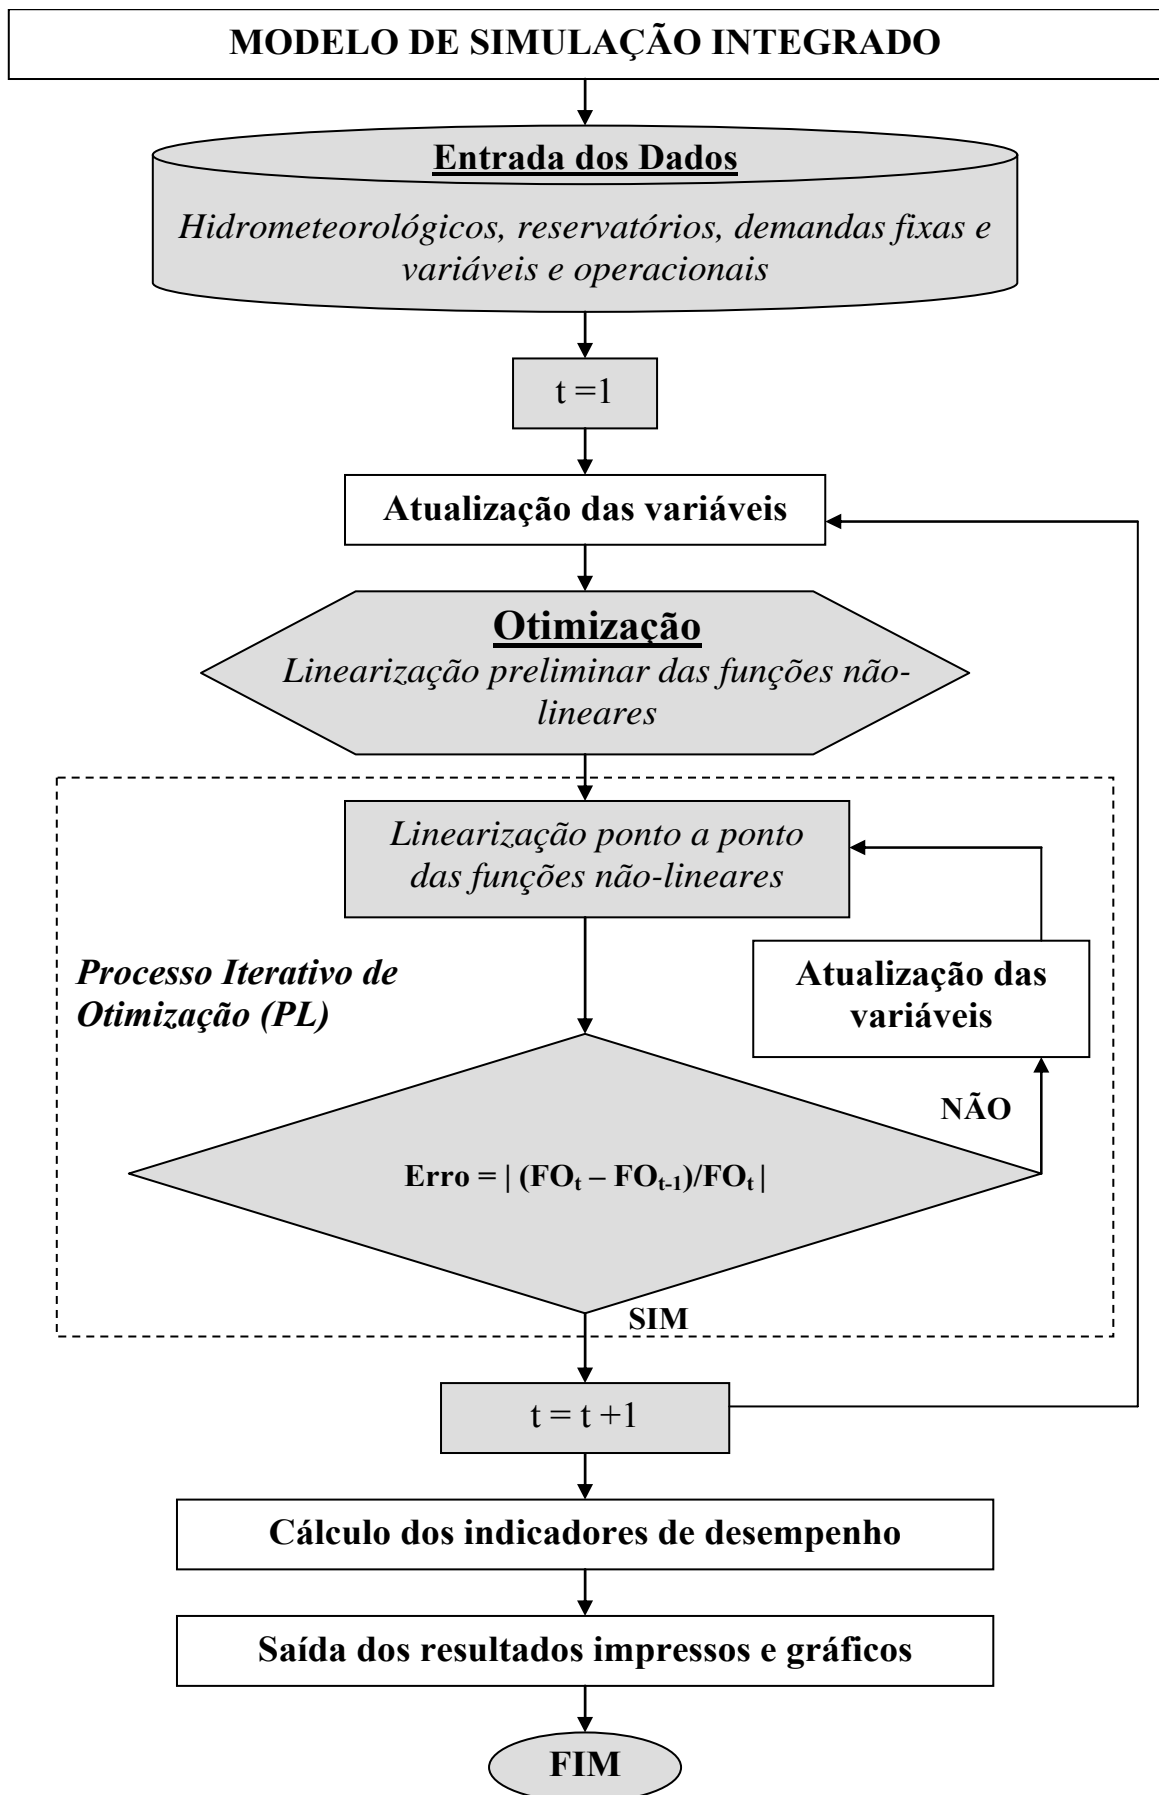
MODELO DE SIMULAÇÃO INTEGRADO

Entrada dos Dados

Hidrometeorológicos, reservatórios, demandas fixas e variáveis e operacionais

t =1

Atualização das variáveis

Otimização

Linearização preliminar das funções não-lineares

Linearização ponto a ponto das funções não-lineares

Processo Iterativo de Otimização (PL)

Atualização das variáveis

NÃO

Erro = $|(FO_t - FO_{t-1})/FO_t|$

SIM

t = t +1

Cálculo dos indicadores de desempenho

Saída dos resultados impressos e gráficos

FIM